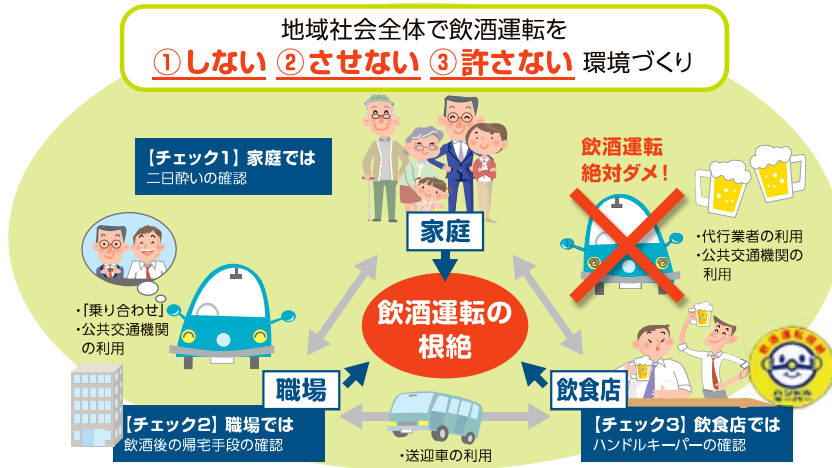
地域社会全体で飲酒運転を
①しない ②させない ③許さない 環境づくり

【チェック1】家庭では
二日酔いの確認

家庭

飲酒運転
絶対ダメ！

・代行業者の利用
・公共交通機関の利用

・「乗り合わせ」
・公共交通機関の利用

飲酒運転の根絶

職場

飲食店

【チェック2】職場では
飲酒後の帰宅手段の確認

・送迎車の利用

【チェック3】飲食店では
ハンドルキーパーの確認